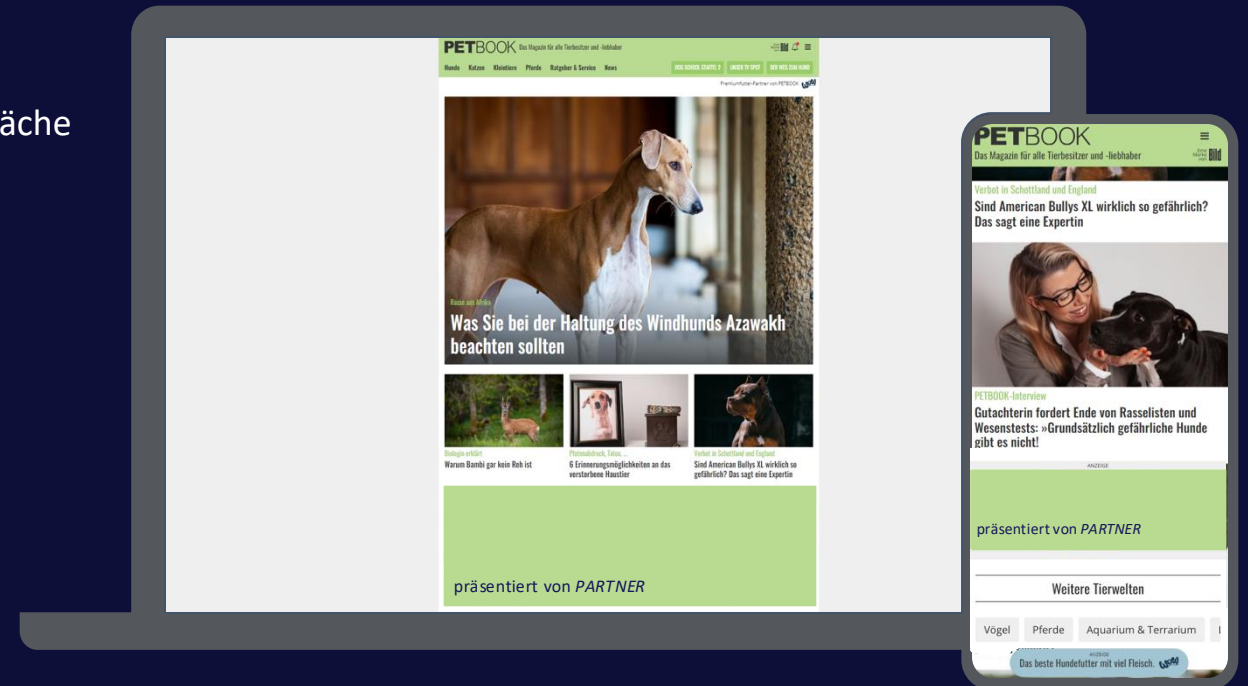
äche

PETBOOK Das Magazin für alle Tierbesitzer und -liebhaber

Hunde Katzen Kleintiere Pferde Ratgeber & Service News

DOG SCHOOL STAFFEL 2 UNSER TV SPOT DER WEG ZUM HUND

Premiumfutter-Partner von PETBOOK

Rasse aus Afrika
Was Sie bei der Haltung des Windhunds Azawakh beachten sollten

Biologie erklärt
Warum Bambi gar kein Reh ist

Pfotenabdruck, Tattoo, ...
6 Erinnerungsmöglichkeiten an das verstorbene Haustier

Verbot in Schottland und England
Sind American Bullys XL wirklich so gefährlich? Das sagt eine Expertin

präsentiert von PARTNER

PETBOOK
Das Magazin für alle Tierbesitzer und -liebhaber

Eine Marke von Bild

Verbot in Schottland und England
Sind American Bullys XL wirklich so gefährlich? Das sagt eine Expertin

PETBOOK-Interview
Gutachterin fordert Ende von Rasselisten und Wesenstests: »Grundsätzlich gefährliche Hunde gibt es nicht!

ANZEIGE

präsentiert von PARTNER

Weitere Tierwelten

Vögel Pferde Aquarium & Terrarium

ANZEIGE
Das beste Hundefutter mit viel Fleisch.